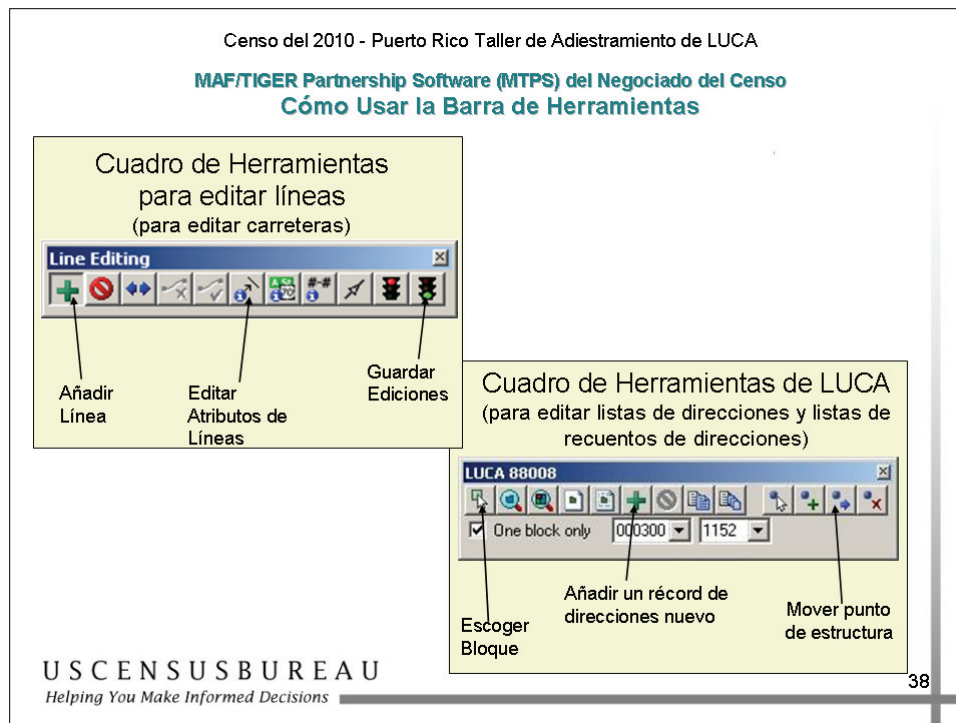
Censo del 2010 - Puerto Rico Taller de Adiestramiento de LUCA

MAF/TIGER Partnership Software (MTPS) del Negociado del Censo
Cómo Usar la Barra de Herramientas

Cuadro de Herramientas para editar líneas
(para editar carreteras)

Line Editing

Añadir Línea

Editar Atributos de Líneas

Guardar Ediciones

Cuadro de Herramientas de LUCA
(para editar listas de direcciones y listas de recuentos de direcciones)

LUCA 88008

One block only 000300 1152

Escoger Bloque

Añadir un récord de direcciones nuevo

Mover punto de estructura

USCENSUSBUREAU
Helping You Make Informed Decisions

38